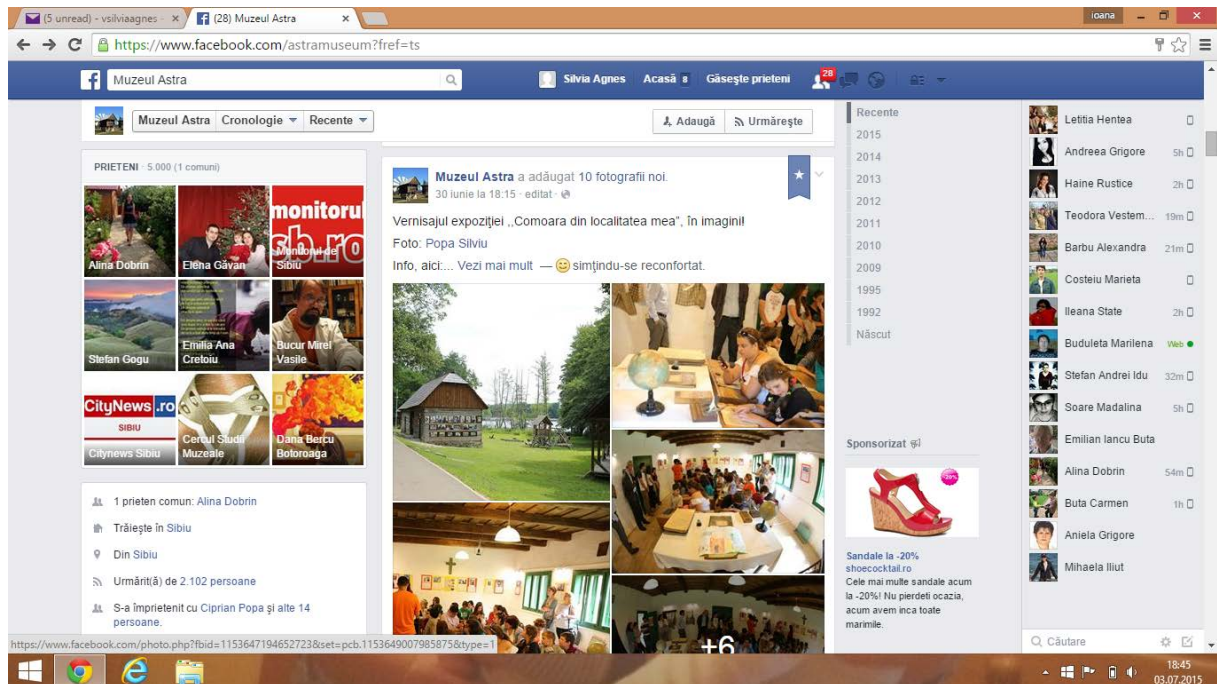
(5 unread) - vsilviaagnes ×
(28) Muzeul Astra ×
Ioana
https://www.facebook.com/astramuseum?fref=ts
Muzeul Astra
Silvia Agnes Acasă 8 Găsește prieteni 28

Muzeul Astra Cronologie Recente
Adaugă Urmărește

PRIETENI · 5.000 (1 comuni)
Alina Dobrin
Elena Găvan
monitorul sb.ro Monitorul de Sibiu
Stefan Gogu
Emilia Ana Cretoiu
Bucur Mirel Vasile
CityNews.ro SIBIU Citynews Sibiu
Cercul Studii Muzeale
Dana Bercu Botoroaga

1 prieten comun: Alina Dobrin
Trăiește în Sibiu
Din Sibiu
Urmărit(ă) de 2.102 persoane
S-a împrietenit cu Ciprian Popa și alte 14 persoane.

Muzeul Astra a adăugat 10 fotografii noi.
30 iunie la 18:15 · editat ·
Vernisajul expoziției ,,Comoara din localitatea mea", în imagini!
Foto: Popa Silviu
Info, aici:... Vezi mai mult — simțindu-se reconfortat.
+6

Recente
2015
2014
2013
2012
2011
2010
2009
1995
1992
Născut

Sponsorizat
-20%
Sandale la -20%
shoecocktail.ro
Cele mai multe sandale acum la -20%! Nu pierdeti ocazia, acum avem inca toate marimile.

Letitia Hentea
Andreea Grigore 5h
Haine Rustice 2h
Teodora Vestem... 19m
Barbu Alexandra 21m
Costeiu Marieta
Ileana State 2h
Buduleta Marilena Web
Stefan Andrei Idu 32m
Soare Madalina 5h
Emilian Iancu Buta
Alina Dobrin 54m
Buta Carmen 1h
Aniela Grigore
Mihaela Iliut
Căutare

https://www.facebook.com/photo.php?fbid=1153647194652723&set=pcb.1153649007985875&type=1
18:45
03.07.2015